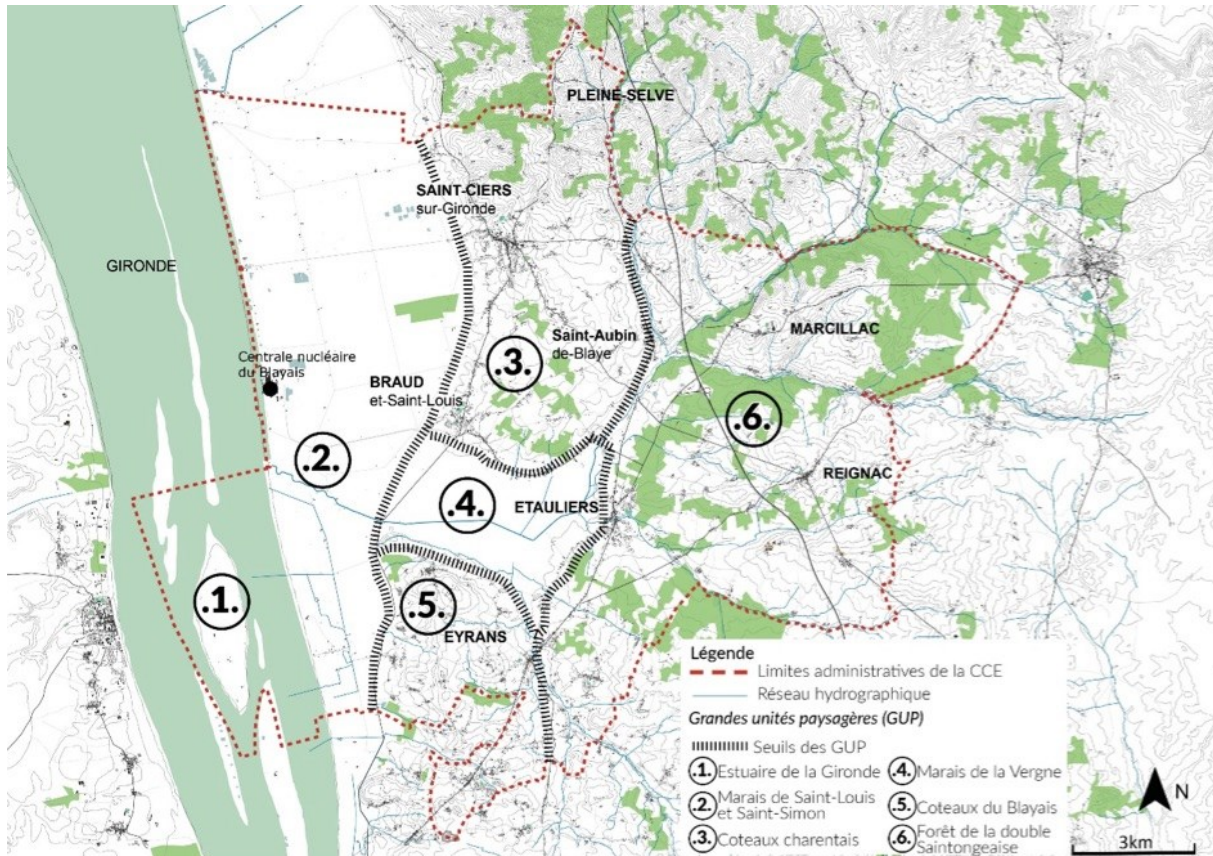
PLEINE-SELVE

SAINT-CIERS
sur-Gironde

GIRONDE

Saint-Aubin
de-Blaye

MARCILLAC

Centrale nucléaire
du Blayais

BRAUD
et-Saint-Louis

.3.

.6.

.2.

REIGNAC

.4.

ETAULIERS

.1.

.5.

EYRANS

Légende
Limites administratives de la CCE
Réseau hydrographique
Grandes unités paysagères (GUP)
Seuils des GUP
.1. Estuaire de la Gironde
.4. Marais de la Vergne
.2. Marais de Saint-Louis et Saint-Simon
.5. Coteaux du Blayais
.3. Coteaux charentais
.6. Forêt de la double Saintongeaise

N

3km